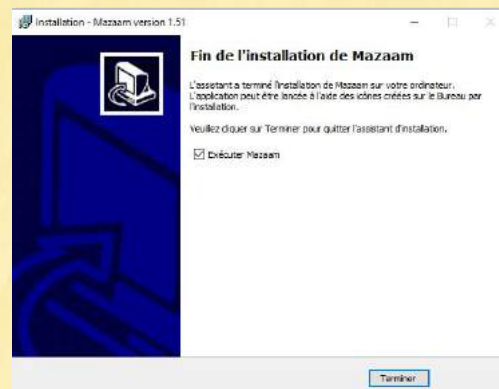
Installation - Mazaam version 1.51

Fin de l'installation de Mazaam

L'assistant a terminé l'installation de Mazaam sur votre ordinateur. L'application peut être lancée à l'aide des icônes créées sur le Bureau par l'installation.

Veuillez cliquer sur Terminer pour quitter l'assistant d'installation.

☑ Exécuter Mazaam

Terminer